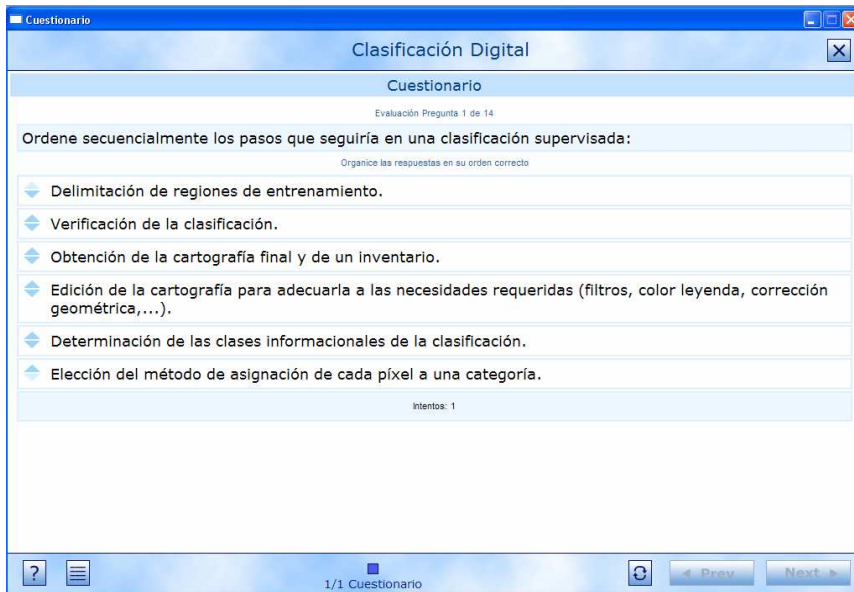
Cuestionario

Clasificación Digital

Cuestionario

Evaluación Pregunta 1 de 14

Ordene secuencialmente los pasos que seguiría en una clasificación supervisada:

Organice las respuestas en su orden correcto

Delimitación de regiones de entrenamiento.

Verificación de la clasificación.

Obtención de la cartografía final y de un inventario.

Edición de la cartografía para adecuarla a las necesidades requeridas (filtros, color leyenda, corrección geométrica,...).

Determinación de las clases informacionales de la clasificación.

Elección del método de asignación de cada píxel a una categoría.

Intentos: 1

?

1/1 Cuestionario

◄ Prev

Next ►